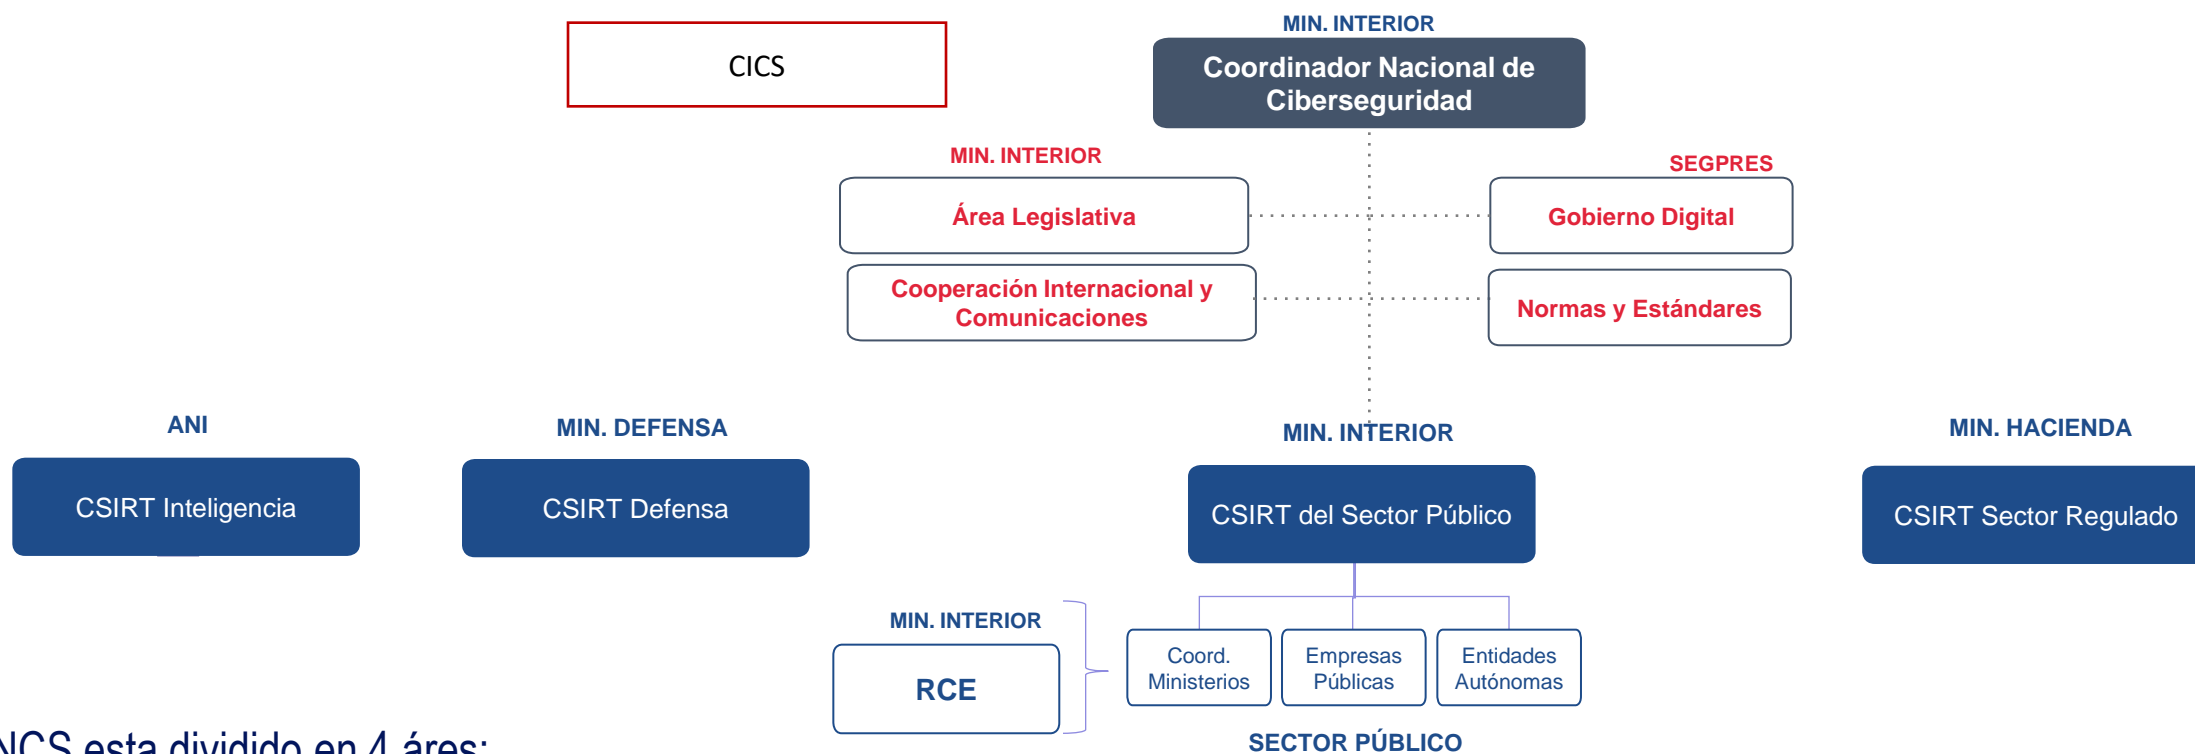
CICS

MIN. INTERIOR
Coordinador Nacional de Ciberseguridad

MIN. INTERIOR
Área Legislativa

Cooperación Internacional y Comunicaciones

SEGPRES
Gobierno Digital

Normas y Estándares

ANI
CSIRT Inteligencia

MIN. DEFENSA
CSIRT Defensa

MIN. INTERIOR
CSIRT del Sector Público

MIN. HACIENDA
CSIRT Sector Regulado

MIN. INTERIOR
RCE

Coord. Ministerios

Empresas Públicas

Entidades Autónomas

SECTOR PÚBLICO

NCS esta dividido en 4 áres: